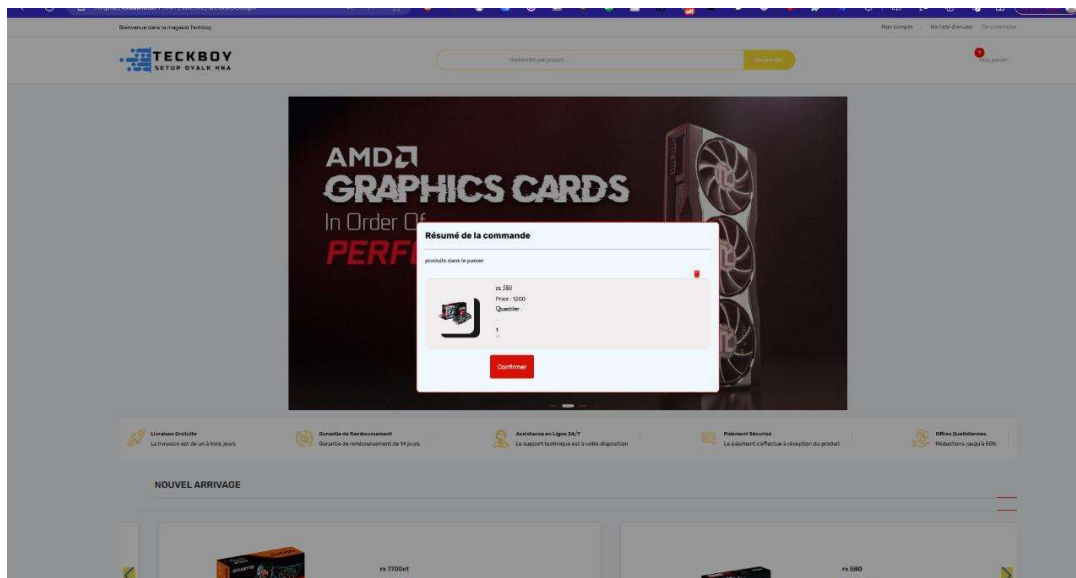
Bienvenue dans le magasin Techboy

Mon compte | Ma liste d'envies | Se connecter

TECKBOY
SETUP DYALK HNA

Recherche par produit...

Recherche

1
Mon panier

AMD
GRAPHICS CARDS
In Order Of
PERF

Résumé de la commande

produits dans le panier

rx 580
Price : 1200
Quantiter :
1

Confirmer

Livraison Gratuite
La livraison est de un à trois jours

Garantie de Remboursement
Garantie de remboursement de 14 jours

Assistance en Ligne 24/7
Le support technique est à votre disposition

Paiement Sécurisé
Le paiement s'effectue à réception du produit

Offres Quotidiennes
Réductions jusqu'à 50%

NOUVEL ARRIVAGE

rx 7700xt

rx 580